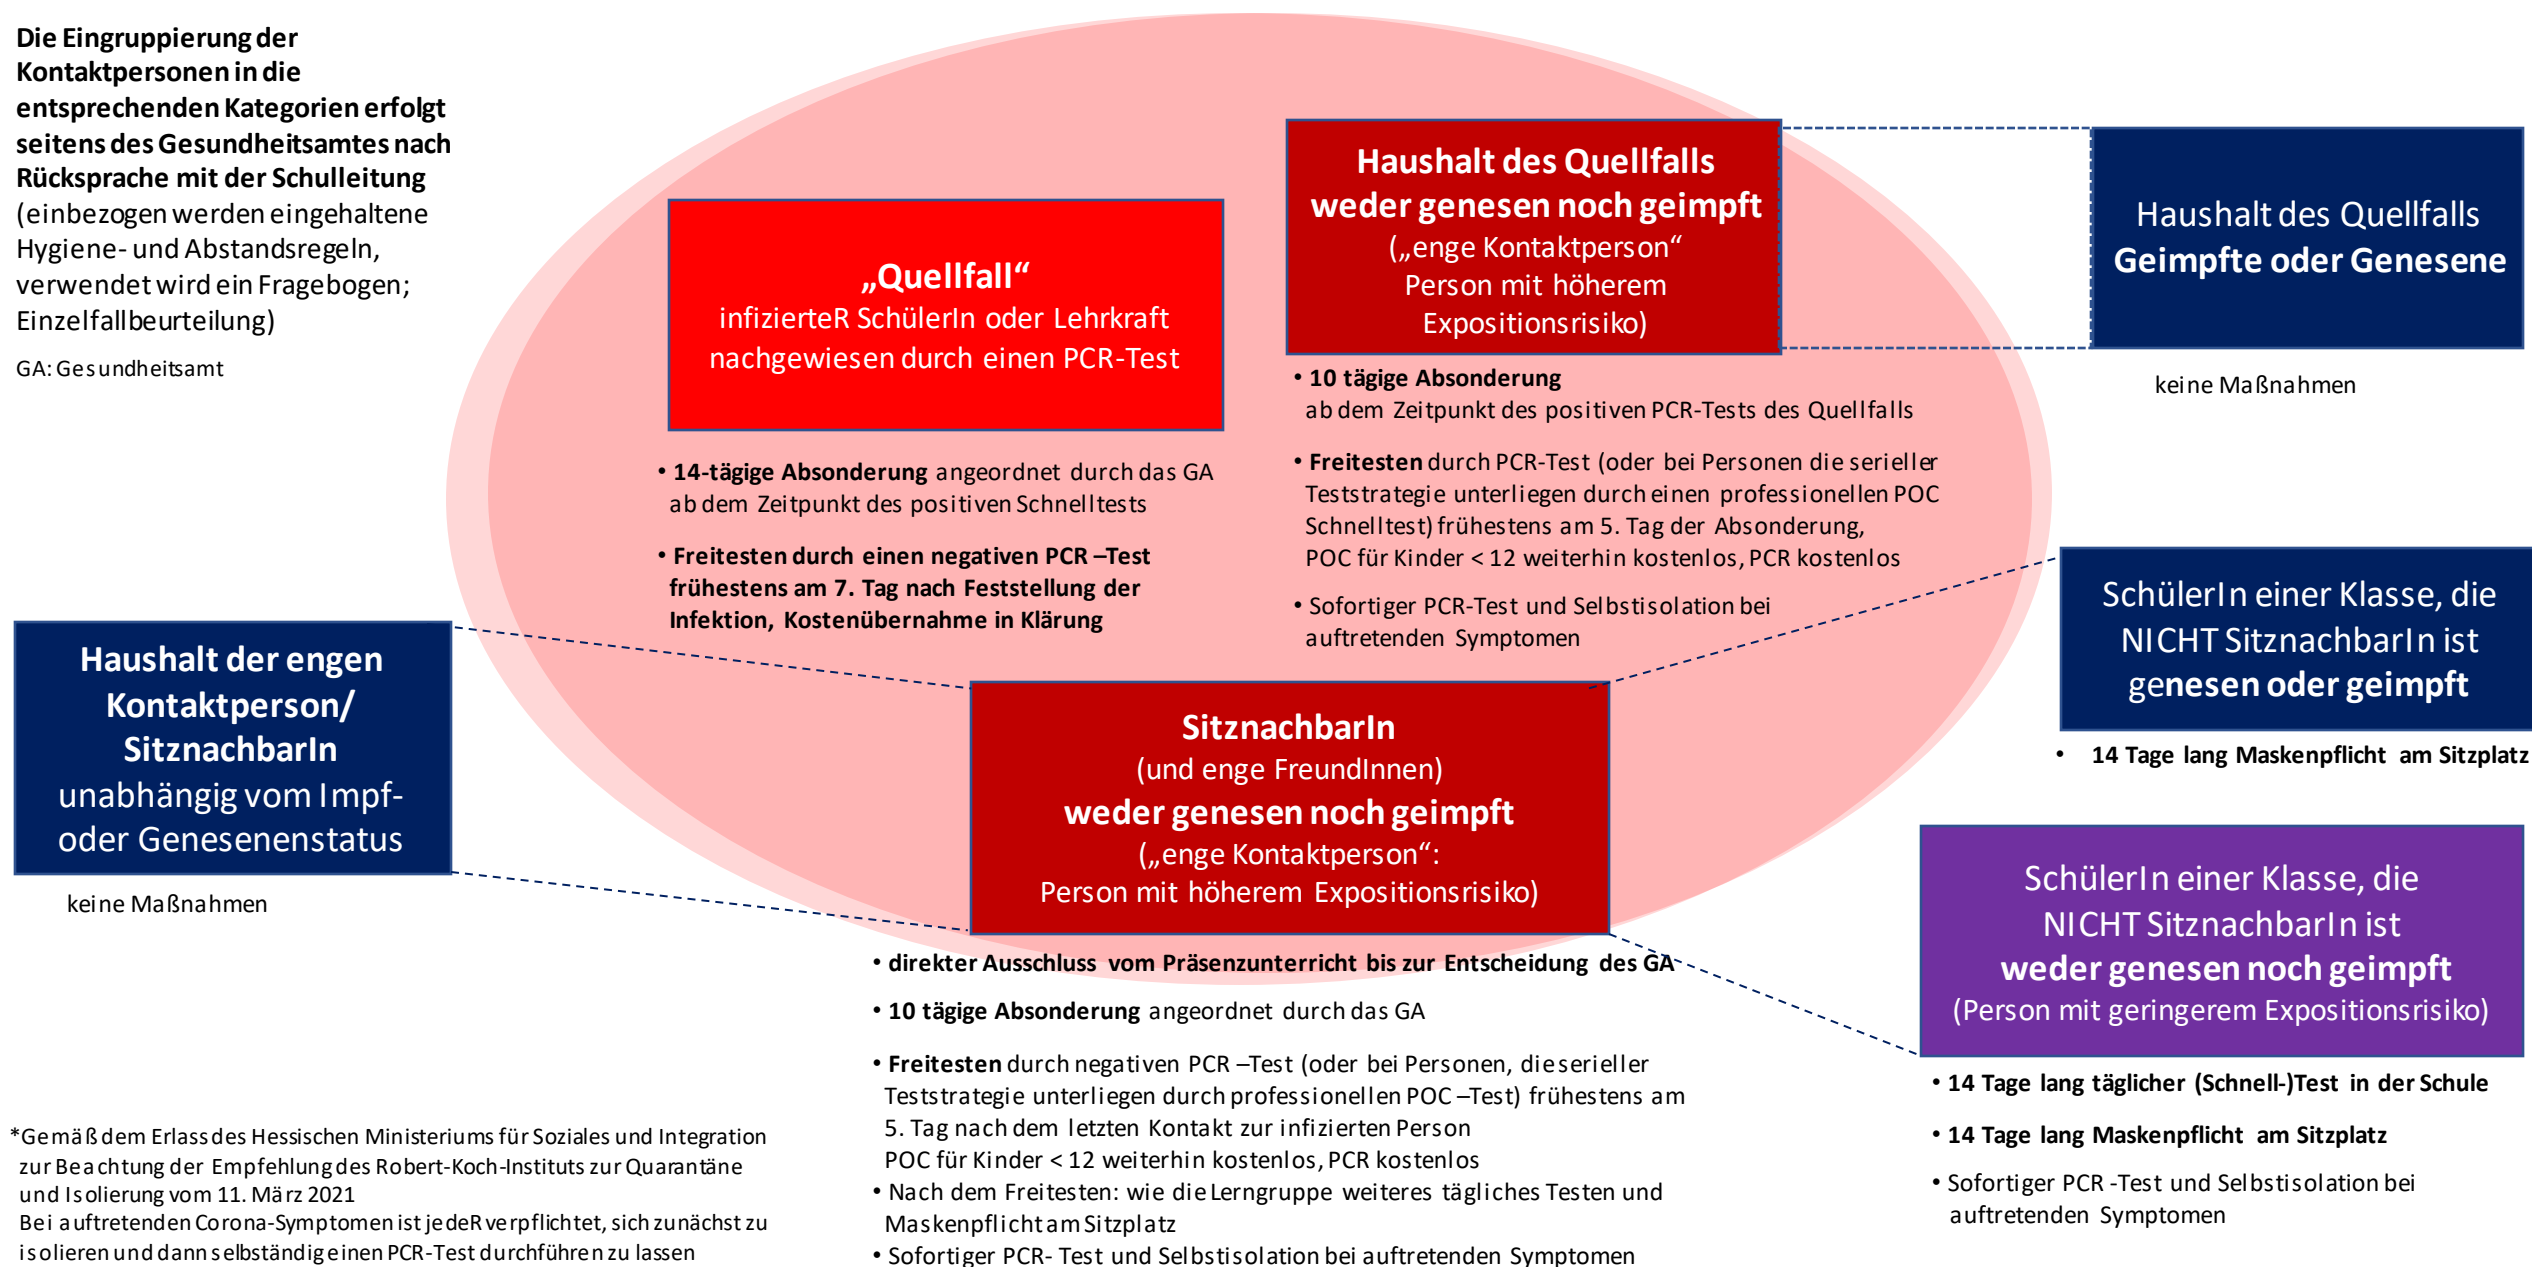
**Die Eingruppierung der Kontaktpersonen in die entsprechenden Kategorien erfolgt seitens des Gesundheitsamtes nach Rücksprache mit der Schulleitung** (einbezogen werden eingehaltene Hygiene- und Abstandsregeln, verwendet wird ein Fragebogen; Einzelfallbeurteilung)

GA: Gesundheitsamt

„Quellfall“
infizierteR SchülerIn oder Lehrkraft nachgewiesen durch einen PCR-Test

• **14-tägige Absonderung** angeordnet durch das GA ab dem Zeitpunkt des positiven Schnelltests

• **Freitesten durch einen negativen PCR –Test frühestens am 7. Tag nach Feststellung der Infektion, Kostenübernahme in Klärung**

Haushalt des Quellfalls
weder genesen noch geimpft
(„enge Kontaktperson“
Person mit höherem Expositionsrisiko)

• **10 tägige Absonderung** ab dem Zeitpunkt des positiven PCR-Tests des Quellfalls

• **Freitesten** durch PCR-Test (oder bei Personen die serieller Teststrategie unterliegen durch einen professionellen POC Schnelltest) frühestens am 5. Tag der Absonderung, POC für Kinder < 12 weiterhin kostenlos, PCR kostenlos

• Sofortiger PCR-Test und Selbstisolation bei auftretenden Symptomen

Haushalt des Quellfalls
**Geimpfte oder Genesene**

keine Maßnahmen

SchülerIn einer Klasse, die NICHT SitznachbarIn ist **genesen oder geimpft**

• **14 Tage lang Maskenpflicht am Sitzplatz**

**Haushalt der engen Kontaktperson/ SitznachbarIn**
unabhängig vom Impf- oder Genesenenstatus

keine Maßnahmen

SitznachbarIn
(und enge FreundInnen)
weder genesen noch geimpft
(„enge Kontaktperson“:
Person mit höherem Expositionsrisiko)

• **direkter Ausschluss vom Präsenzunterricht bis zur Entscheidung des GA**

• **10 tägige Absonderung** angeordnet durch das GA

• **Freitesten** durch negativen PCR –Test (oder bei Personen, die serieller Teststrategie unterliegen durch professionellen POC –Test) frühestens am 5. Tag nach dem letzten Kontakt zur infizierten Person
POC für Kinder < 12 weiterhin kostenlos, PCR kostenlos
• Nach dem Freitesten: wie die Lerngruppe weiteres tägliches Testen und Maskenpflicht am Sitzplatz
• Sofortiger PCR- Test und Selbstisolation bei auftretenden Symptomen

SchülerIn einer Klasse, die NICHT SitznachbarIn ist
**weder genesen noch geimpft**
(Person mit geringerem Expositionsrisiko)

• **14 Tage lang täglicher (Schnell-)Test in der Schule**

• **14 Tage lang Maskenpflicht am Sitzplatz**

• Sofortiger PCR -Test und Selbstisolation bei auftretenden Symptomen

*Gemäß dem Erlass des Hessischen Ministeriums für Soziales und Integration zur Beachtung der Empfehlung des Robert-Koch-Instituts zur Quarantäne und Isolierung vom 11. März 2021
Bei auftretenden Corona-Symptomen ist jedeR verpflichtet, sich zunächst zu isolieren und dann selbständig einen PCR-Test durchführen zu lassen